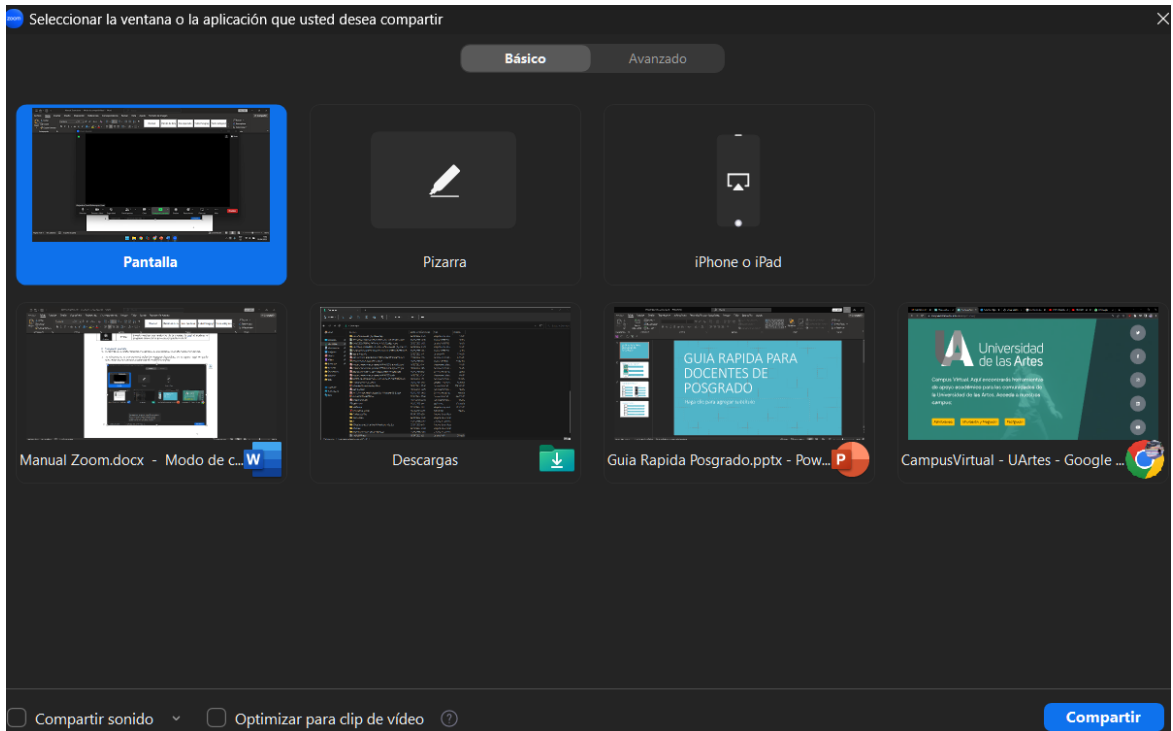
zoom Seleccionar la ventana o la aplicación que usted desea compartir

Básico Avanzado

Pantalla

Pizarra

iPhone o iPad

Manual Zoom.docx - Modo de c...

Descargas

GUIA RAPIDA PARA DOCENTES DE POSGRADO

Guia Rapida Posgrado.pptx - Pow...

Universidad de las Artes

CampusVirtual - UArtes - Google ...

Compartir sonido

Optimizar para clip de vídeo

Compartir